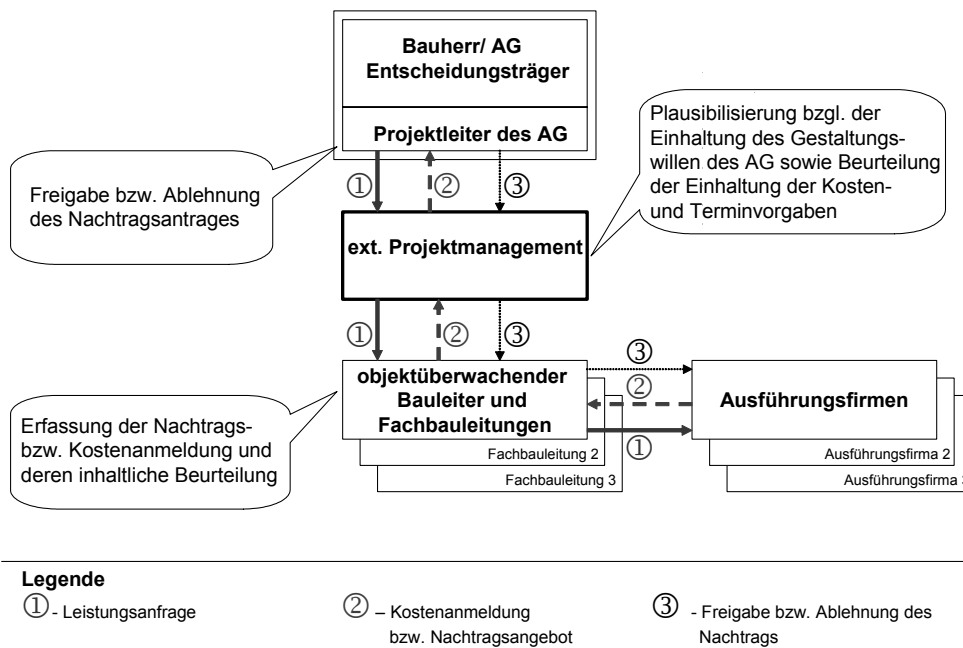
Bauherr/ AG
Entscheidungsträger

Projektleiter des AG

Plausibilisierung bzgl. der Einhaltung des Gestaltungswillen des AG sowie Beurteilung der Einhaltung der Kosten- und Terminvorgaben

Freigabe bzw. Ablehnung des Nachtragsantrages

① ② ③

ext. Projektmanagement

① ② ③

③
②
①

objektüberwachender Bauleiter und Fachbauleitungen

Fachbauleitung 2

Fachbauleitung 3

Ausführungsfirmen

Ausführungsfirma 2

Ausführungsfirma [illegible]

Erfassung der Nachtrags- bzw. Kostenanmeldung und deren inhaltliche Beurteilung

Legende
① - Leistungsanfrage
② – Kostenanmeldung bzw. Nachtragsangebot
③ - Freigabe bzw. Ablehnung des Nachtrags